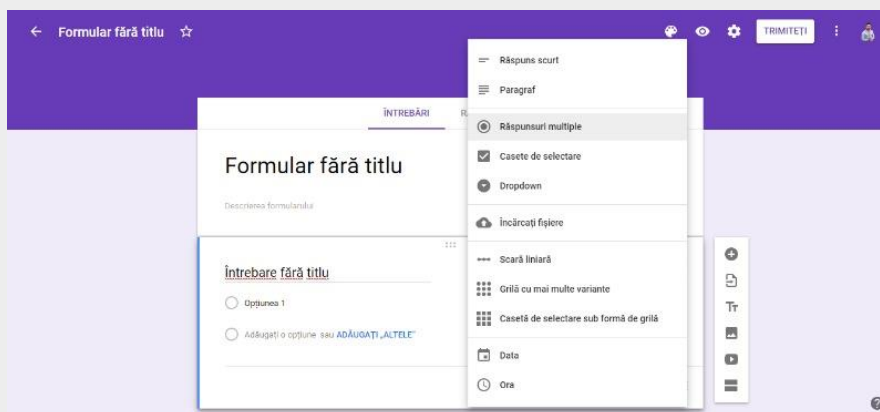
Formular fără titlu

TRIMITEȚI

ÎNTREBĂRI R

Formular fără titlu

Descrierea formularului

Întrebare fără titlu

Opțiunea 1

Adăugați o opțiune sau ADĂUGAȚI „ALTELE"

Răspuns scurt

Paragraf

Răspunsuri multiple

Casete de selectare

Dropdown

Încărcați fișiere

Scară liniară

Grilă cu mai multe variante

Casetă de selectare sub formă de grilă

Data

Ora